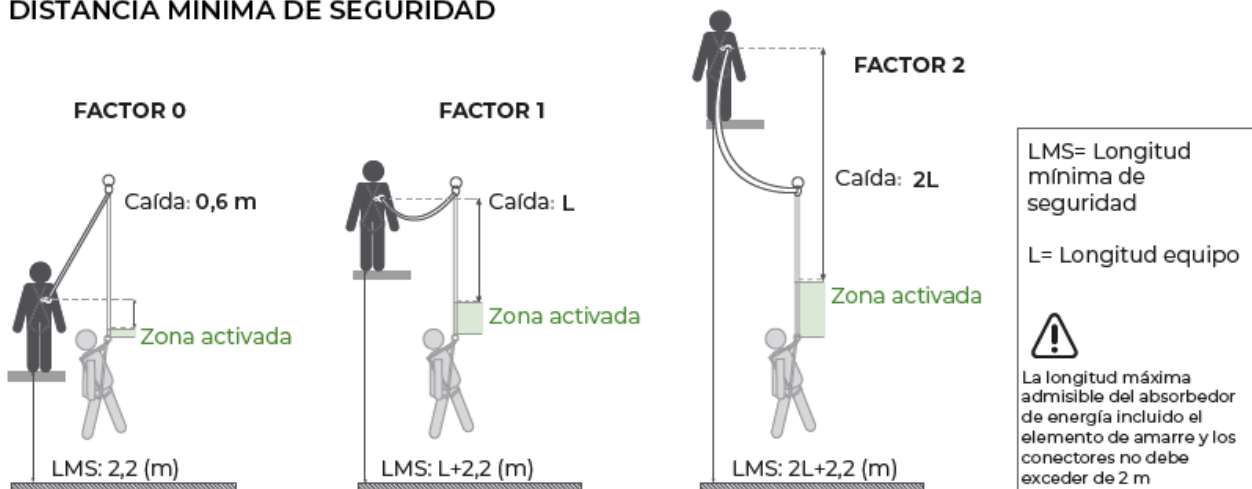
DISTANCIA MINIMA DE SEGURIDAD

FACTOR 0

Caída: 0,6 m

Zona activada

LMS: 2,2 (m)

FACTOR 1

Caída: L

Zona activada

LMS: L+2,2 (m)

FACTOR 2

Caída: 2L

Zona activada

LMS: 2L+2,2 (m)

LMS= Longitud mínima de seguridad

L= Longitud equipo

La longitud máxima admisible del absorbedor de energía incluido el elemento de amarre y los conectores no debe exceder de 2 m